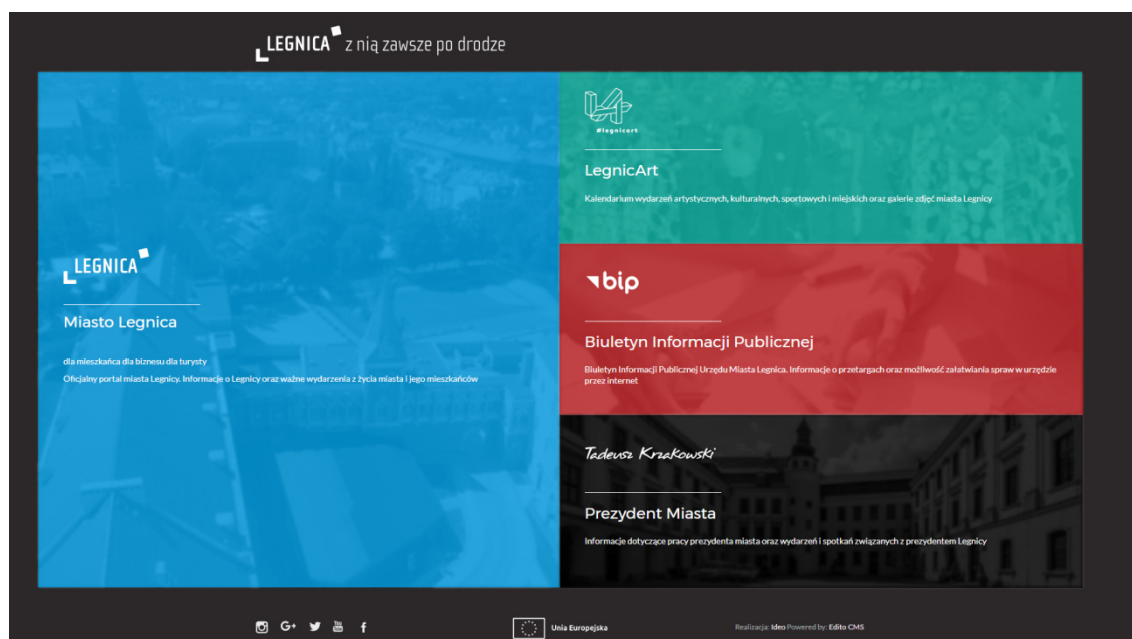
LEGNICA z nią zawsze po drodze

LEGNICA

Miasto Legnica

dla mieszkańca dla biznesu dla turysty

Oficjalny portal miasta Legnicy. Informacje o Legnicy oraz ważne wydarzenia z życia miasta i jego mieszkańców

#legnicart

LegnicArt

Kalendarium wydarzeń artystycznych, kulturalnych, sportowych i miejskich oraz galerie zdjęć miasta Legnicy

bip

Biuletyn Informacji Publicznej

Biuletyn Informacji Publicznej Urzędu Miasta Legnica. Informacje o przetargach oraz możliwość załatwiania spraw w urzędzie przez internet

Tadeusz Krzakowski

Prezydent Miasta

Informacje dotyczące pracy prezydenta miasta oraz wydarzeń i spotkań związanych z prezydentem Legnicy

Unia Europejska

Realizacja: Ideo Powered by: Edito CMS